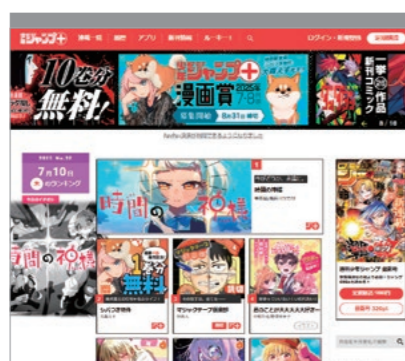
ジャンプ+ 連載一覧 読切 アプリ 新刊情報 ルーキー ログイン・新規登録

10巻分 無料!

ジャンプ+ 漫画賞 2025年 7月 募集期間 8月31日締切

一挙 作品 新刊コミック

8/18

7月10日 のランキング

時間の神様

1

1話 無料

2

3

4